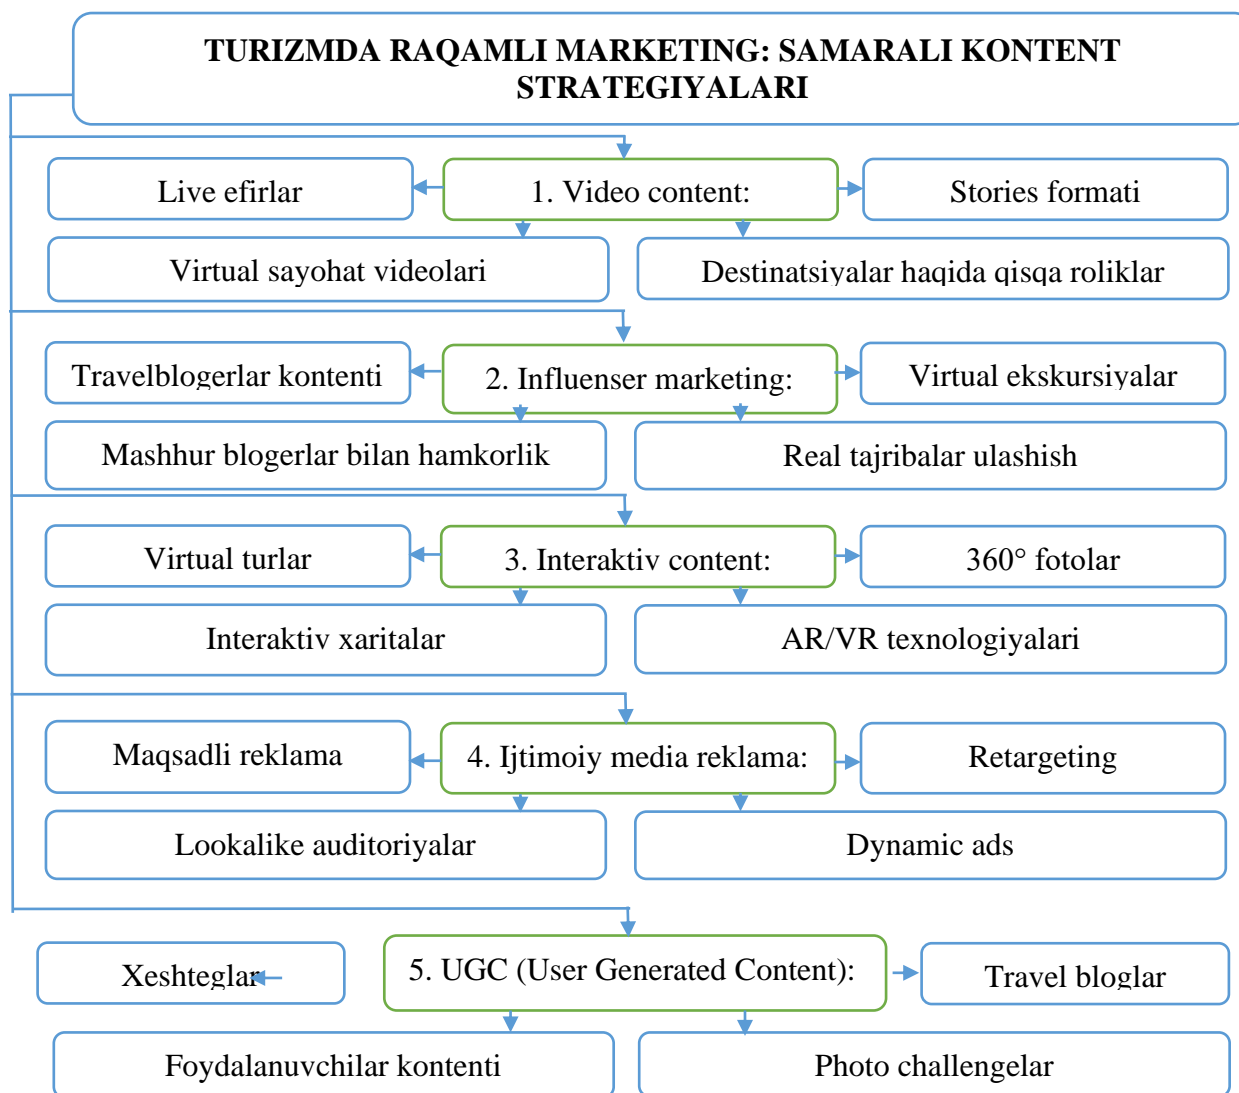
TURIZMDA RAQAMLI MARKETING: SAMARALI KONTENT STRATEGIYALARI

Live efirlar

1. Video content:

Stories formati

Virtual sayohat videolari

Destinatsiyalar haqida qisqa roliklar

Travelblogerlar kontenti

2. Influenser marketing:

Virtual ekskursiyalar

Mashhur blogerlar bilan hamkorlik

Real tajribalar ulashish

Virtual turlar

3. Interaktiv content:

360° fotolar

Interaktiv xaritalar

AR/VR texnologiyalari

Maqsadli reklama

4. Ijtimoiy media reklama:

Retargeting

Lookalike auditoriyalar

Dynamic ads

Xeshteglar

5. UGC (User Generated Content):

Travel bloglar

Foydalanuvchilar kontenti

Photo challengelar